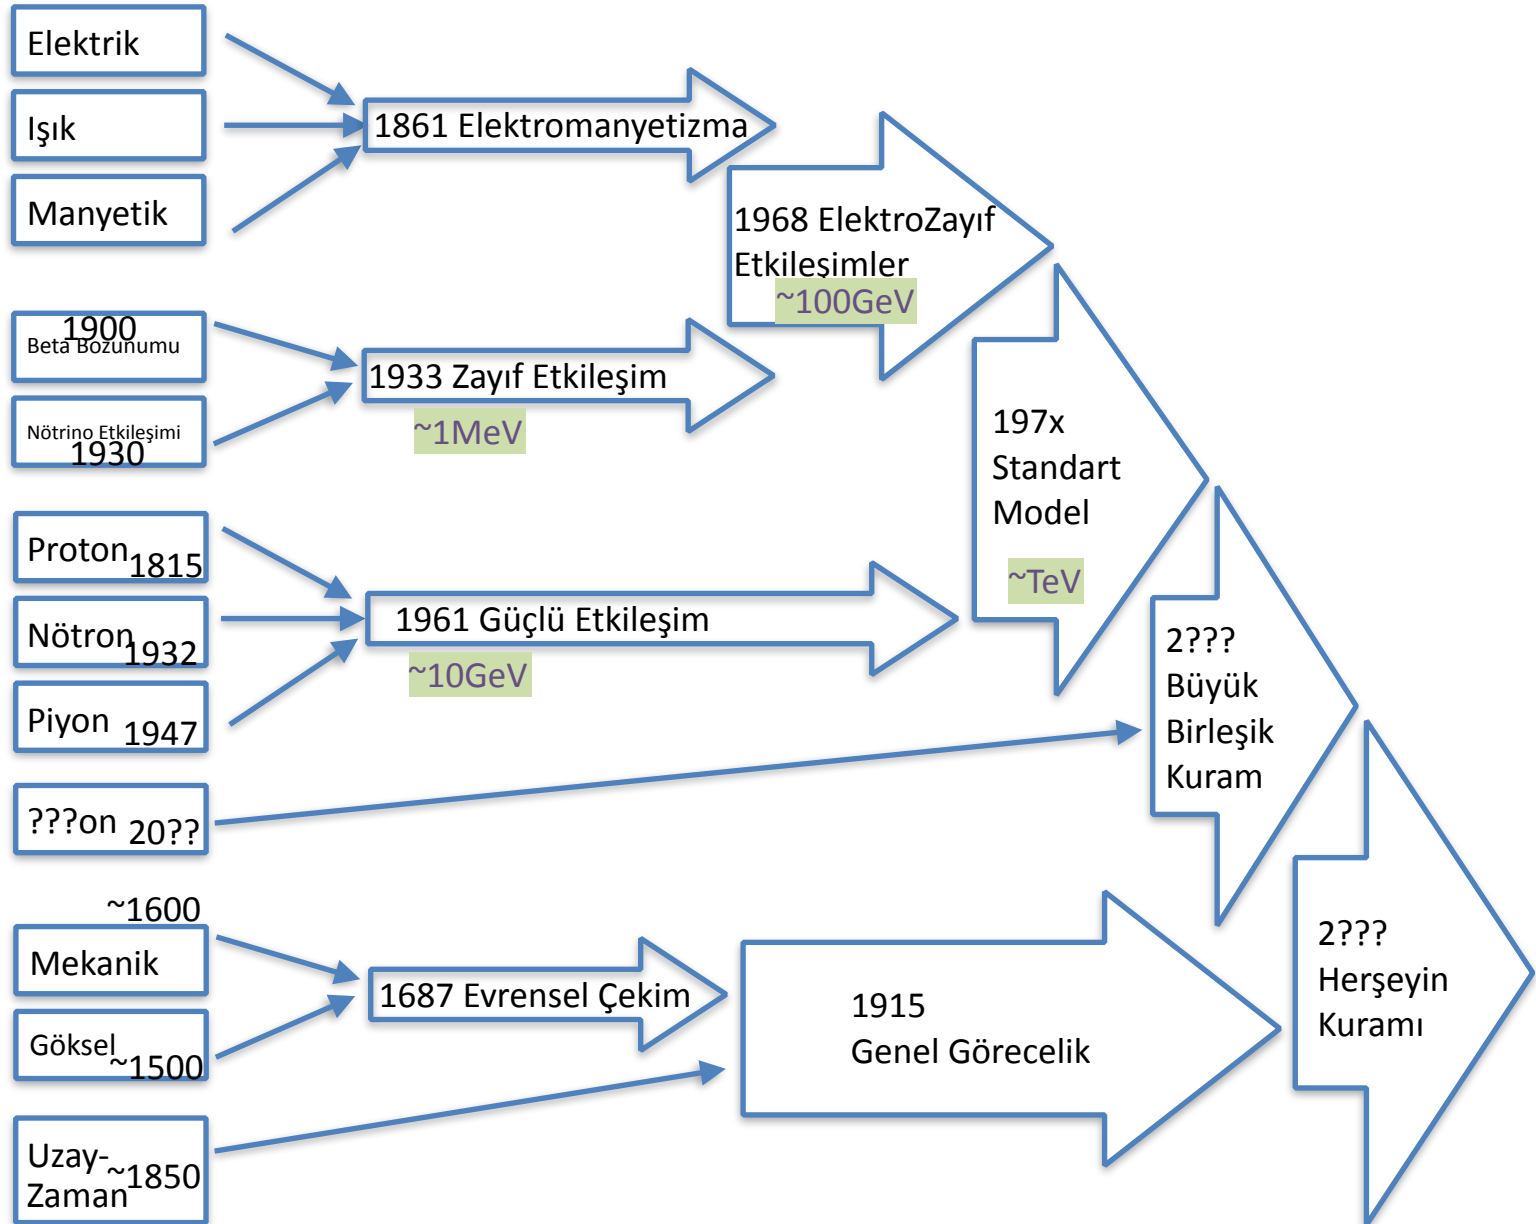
Elektrik

Işık

Manyetik

1861 Elektromanyetizma

1968 ElektroZayıf Etkileşimler
~100GeV

1900
Beta Bozunumu

Nötrino Etkileşimi
1930

1933 Zayıf Etkileşim
~1MeV

197x
Standart
Model
~TeV

Proton 1815

Nötron 1932

Piyon 1947

1961 Güçlü Etkileşim
~10GeV

2???
Büyük
Birleşik
Kuram

???on 20??

~1600
Mekanik

Göksel ~1500

1687 Evrensel Çekim

1915
Genel Görecelik

2???
Herşeyin
Kuramı

Uzay-Zaman ~1850